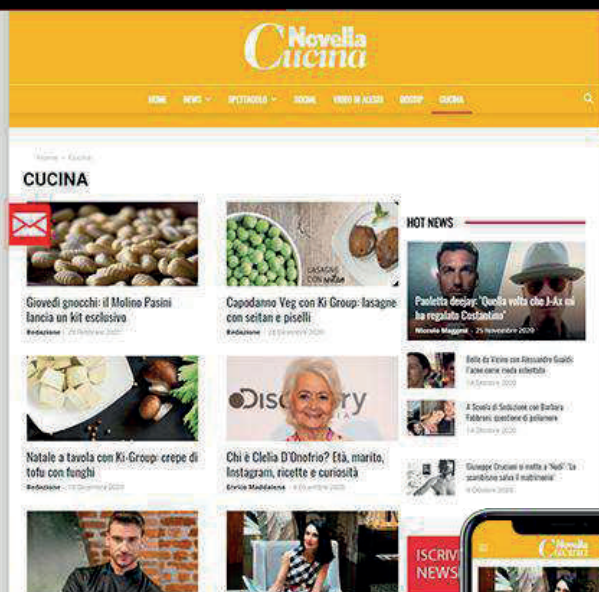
Novella Cucina

HOME NEWS SPETTACOLO SOCIAL VIDEO IN ACCESS GOSSIP CUCINA

Home › Cucina

CUCINA

Giovedì gnocchi: il Molino Pasini lancia un kit esclusivo

Redazione · 25 Febbraio 2021

Capodanno Veg con Ki Group: lasagne con seitan e piselli

Redazione · 28 Dicembre 2020

HOT NEWS

Paoletta deejay: 'Quella volta che J-Ax mi ha regalato Costantino'

Niccolò Maggini · 25 Novembre 2020

Belle da Vicino con Alessandro Gualdi: l'aloe come vera alleata

14 Ottobre 2020

A Scuola di Seduzione con Barbara Fabbroni: questione di polimere

14 Ottobre 2020

Giuseppe Cruciani si mette a "Nudi": "Lo scambismo salva il matrimonio"

6 Ottobre 2020

Natale a tavola con Ki Group: crepe di tofu con funghi

Redazione · 19 Dicembre 2020

Chi è Clelia D'Onofrio? Età, marito, Instagram, ricette e curiosità

Enrico Maddalena · 8 Dicembre 2020

ISCRIVI NEWS

Novella Cucina